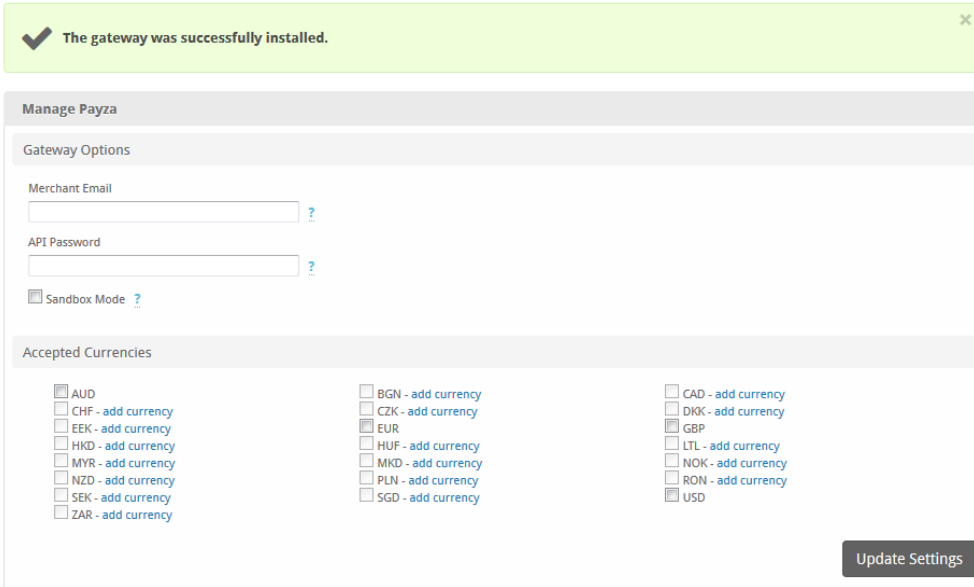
The gateway was successfully installed.

×

Manage Payza

Gateway Options

Merchant Email

?

API Password

?

Sandbox Mode ?

Accepted Currencies

AUD
CHF - add currency
EEK - add currency
HKD - add currency
MYR - add currency
NZD - add currency
SEK - add currency
ZAR - add currency

BGN - add currency
CZK - add currency
EUR
HUF - add currency
MKD - add currency
PLN - add currency
SGD - add currency

CAD - add currency
DKK - add currency
GBP
LTL - add currency
NOK - add currency
RON - add currency
USD

Update Settings